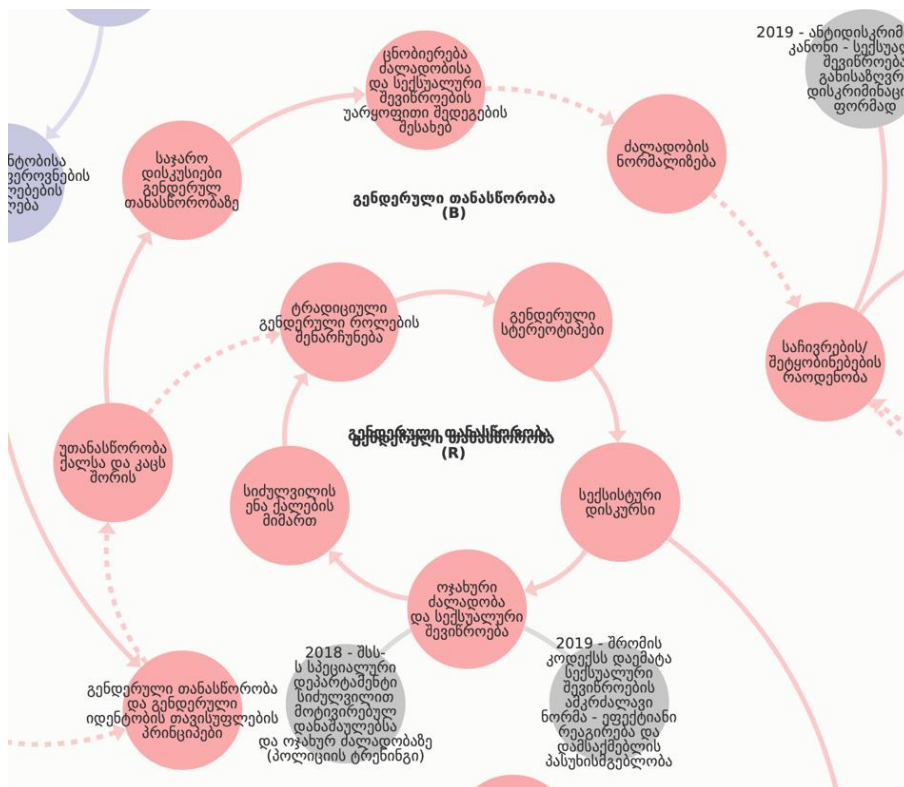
ნტობისა
ვეროვნების
ლ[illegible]ების
ლება

საჯარო დისკუსიები გენდერულ თანასწორობაზე

ცნობიერება ძალადობისა და სექსუალური შევიწროების უარყოფითი შედეგების შესახებ

ძალადობის ნორმალიზება

2019 - ანტიდისკრიმ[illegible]
კანონი - სექსუა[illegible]
შევიწროება
განისაზღვრ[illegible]
დისკრიმინაცი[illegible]
ფორმად

გენდერული თანასწორობა
(B)

ტრადიციული გენდერული როლების შენარჩუნება

გენდერული სტერეოტიპები

საჩივრების/შეტყობინებების რაოდენობა

უთანასწორობა ქალსა და კაცს შორის

გენდერული თანასწორობა
(R)

სიძულვილის ენა ქალების მიმართ

სექსისტური დისკურსი

ოჯახური ძალადობა და სექსუალური შევიწროება

2018 - შსს-ს სპეციალური დეპარტამენტი სიძულვილით მოტივირებულ დანაშაულებსა და ოჯახურ ძალადობაზე (პოლიციის ტრენინგი)

2019 - შრომის კოდექსს დაემატა სექსუალური შევიწროების აკრძალავი ნორმა - ეფექტიანი რეაგირება და დამსაქმებლის პასუხისმგებლობა

გენდერული თანასწორობა და გენდერული იდენტობის თავისუფლების პრინციპები